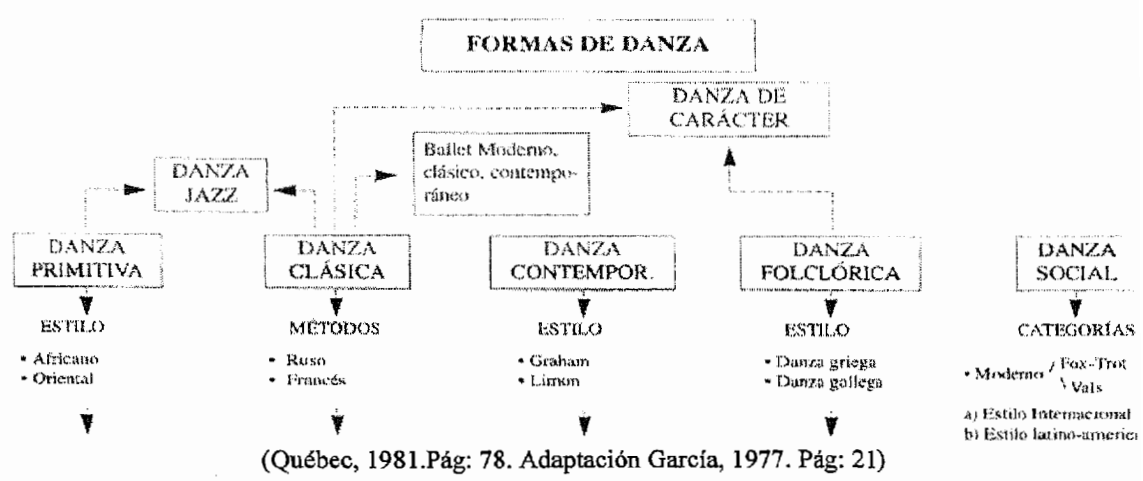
FORMAS DE DANZA

DANZA DE CARÁCTER

Ballet Moderno, clásico, contemporáneo

DANZA JAZZ

DANZA PRIMITIVA

ESTILO

• Africano
• Oriental

DANZA CLÁSICA

MÉTODOS

• Ruso
• Francés

DANZA CONTEMPOR.

ESTILO

• Graham
• Limon

DANZA FOLCLÓRICA

ESTILO

• Danza griega
• Danza gallega

DANZA SOCIAL

CATEGORÍAS

• Moderno / Fox-Trot \ Vals

a) Estilo Internacional
b) Estilo latino-americ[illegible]

(Québec, 1981.Pág: 78. Adaptación García, 1977. Pág: 21)